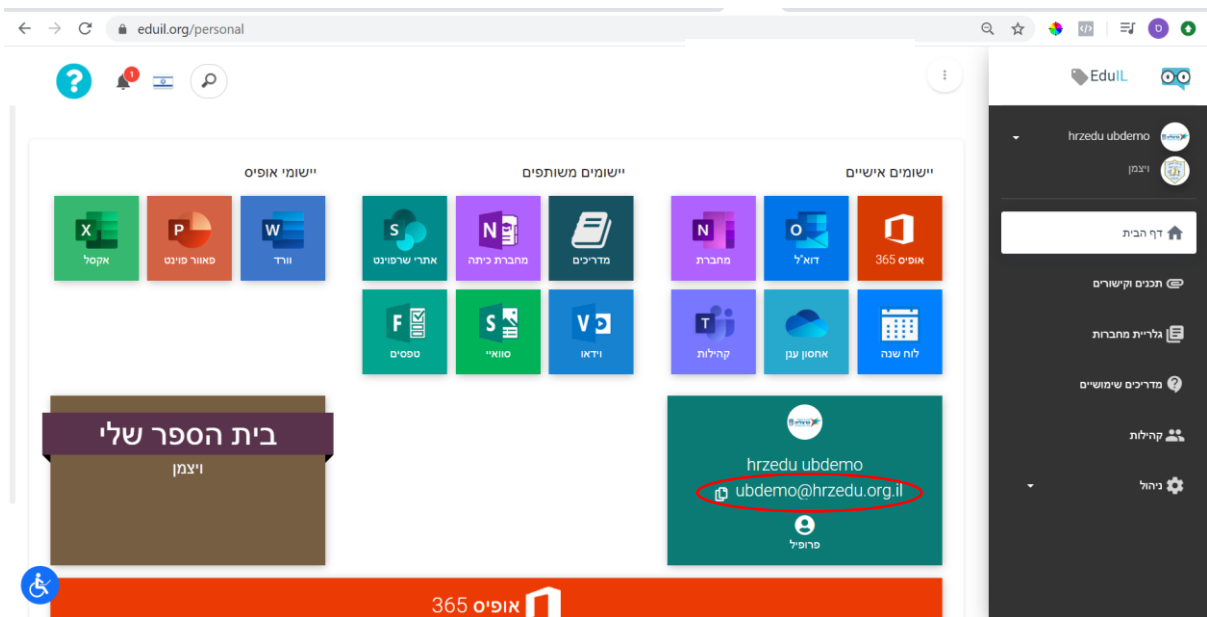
eduil.org/personal

EduIL

hrzedu ubdemo
ויצמן

דף הבית
תכנים וקישורים
גלריית מחברות
מדריכים שימושיים
קהילות
ניהול

1

יישומים אישיים

אופיס 365
דוא"ל
מחברת
לוח שנה
אחסון ענן
קהילות

יישומים משותפים

מדריכים
מחברת כיתה
אתרי שרפוינט
וידאו
סוואיי
טפסים

יישומי אופיס

וורד
פאוור פוינט
אקסל

hrzedu ubdemo
ubdemo@hrzedu.org.il
פרופיל

בית הספר שלי
ויצמן

אופיס 365